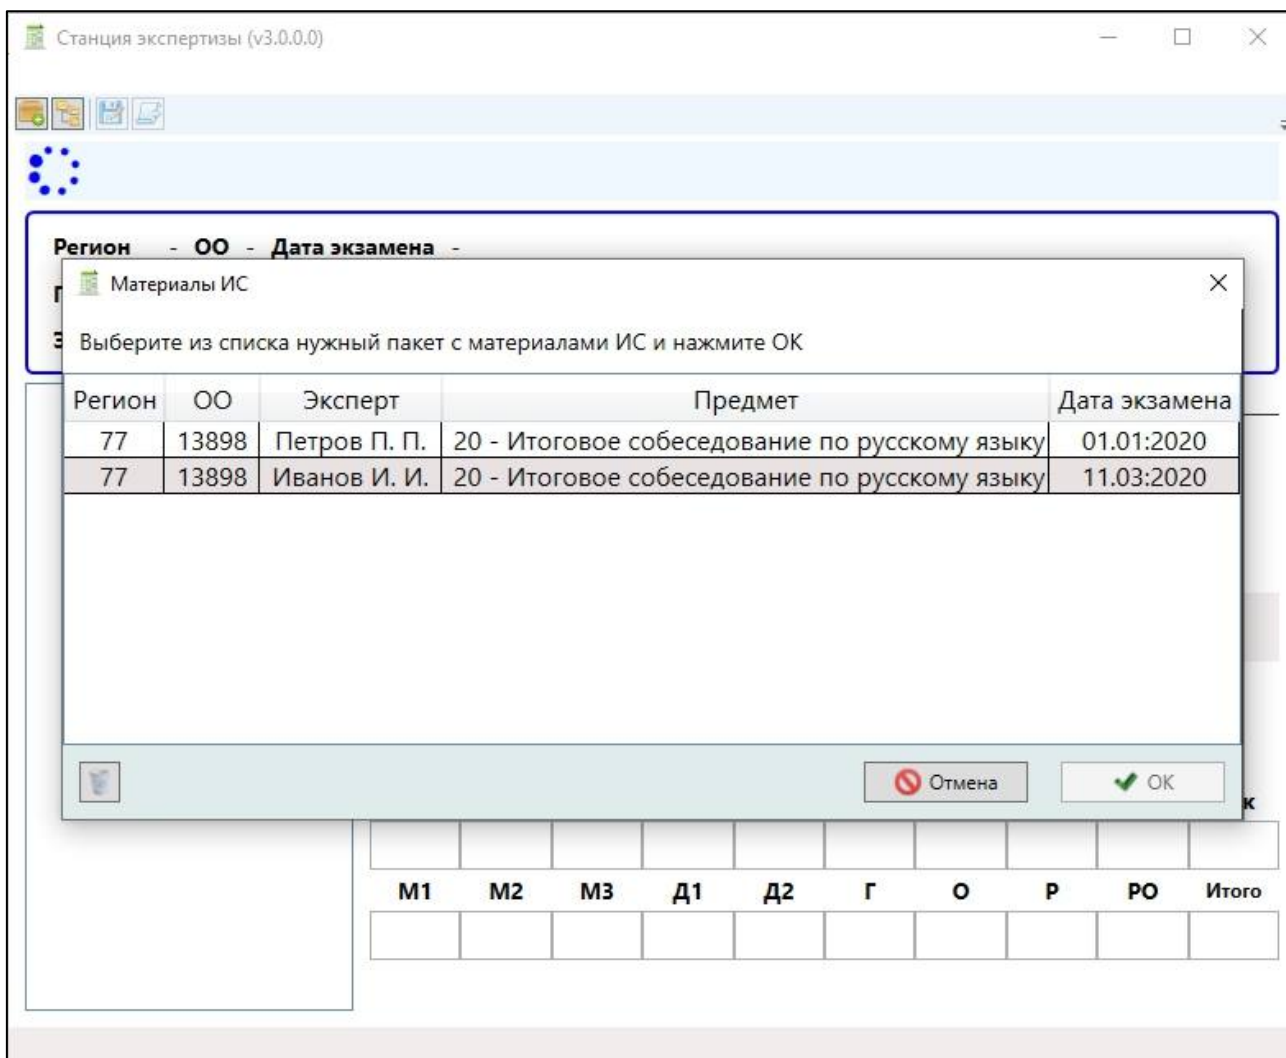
Станция экспертизы (v3.0.0.0)

Регион - ОО - Дата экзамена -

Г

З

Материалы ИС

Выберите из списка нужный пакет с материалами ИС и нажмите ОК

| Регион | ОО | Эксперт | Предмет | Дата экзамена |
|---|---|---|---|---|
| 77 | 13898 | Петров П. П. | 20 - Итоговое собеседование по русскому языку | 01.01:2020 |
| 77 | 13898 | Иванов И. И. | 20 - Итоговое собеседование по русскому языку | 11.03:2020 |

Отмена

OK

к

| М1 | М2 | М3 | Д1 | Д2 | Г | О | Р | РО | Итого |
|---|---|---|---|---|---|---|---|---|---|
| | | | | | | | | | |